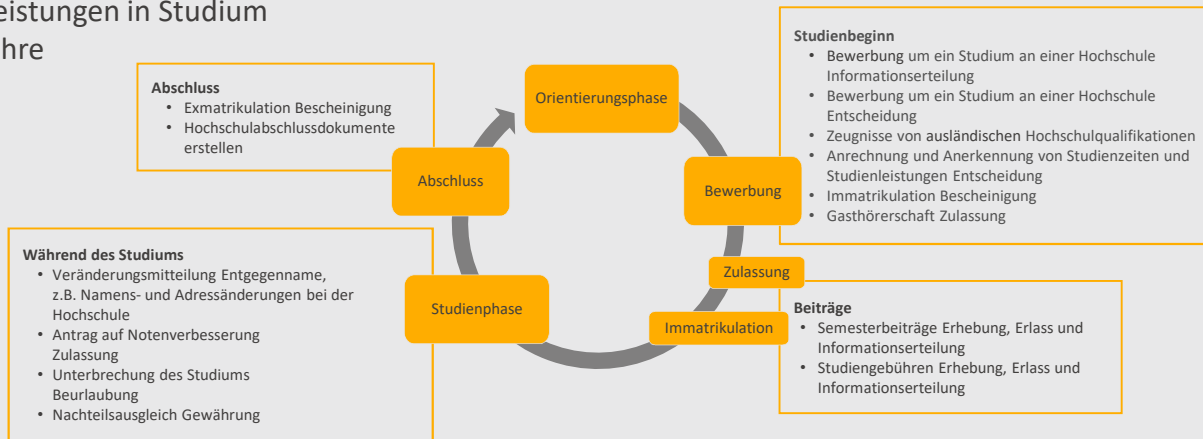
eistungen in Studium
hre

Abschluss
• Exmatrikulation Bescheinigung
• Hochschulabschlussdokumente erstellen

Orientierungsphase

Abschluss

Bewerbung

Zulassung

Studienphase

Immatrikulation

Studienbeginn
• Bewerbung um ein Studium an einer Hochschule Informationserteilung
• Bewerbung um ein Studium an einer Hochschule Entscheidung
• Zeugnisse von ausländischen Hochschulqualifikationen
• Anrechnung und Anerkennung von Studienzeiten und Studienleistungen Entscheidung
• Immatrikulation Bescheinigung
• Gasthörerschaft Zulassung

Während des Studiums
• Veränderungsmitteilung Entgegenname, z.B. Namens- und Adressänderungen bei der Hochschule
• Antrag auf Notenverbesserung Zulassung
• Unterbrechung des Studiums Beurlaubung
• Nachteilsausgleich Gewährung

Beiträge
• Semesterbeiträge Erhebung, Erlass und Informationserteilung
• Studiengebühren Erhebung, Erlass und Informationserteilung